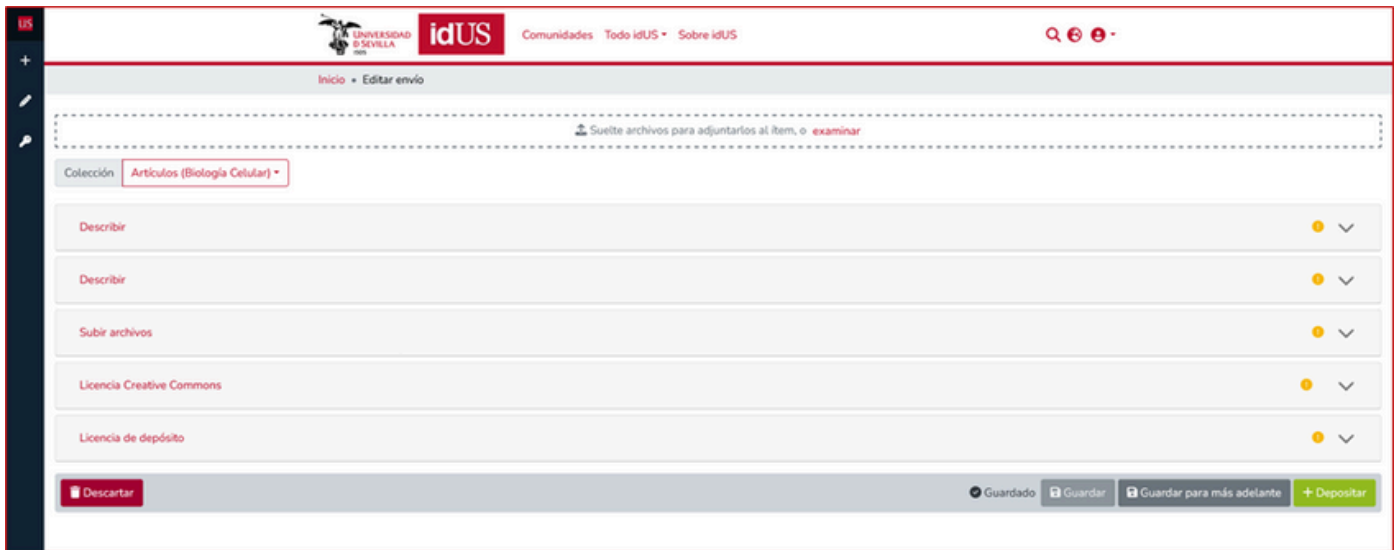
US

UNIVERSIDAD D SEVILLA 1505 idUS Comunidades Todo idUS Sobre idUS

Inicio » Editar envío

Suelte archivos para adjuntarlos al ítem, o examinar

Colección Artículos (Biología Celular)

Describir

Describir

Subir archivos

Licencia Creative Commons

Licencia de depósito

Descartar

Guardado Guardar Guardar para más adelante + Depositar